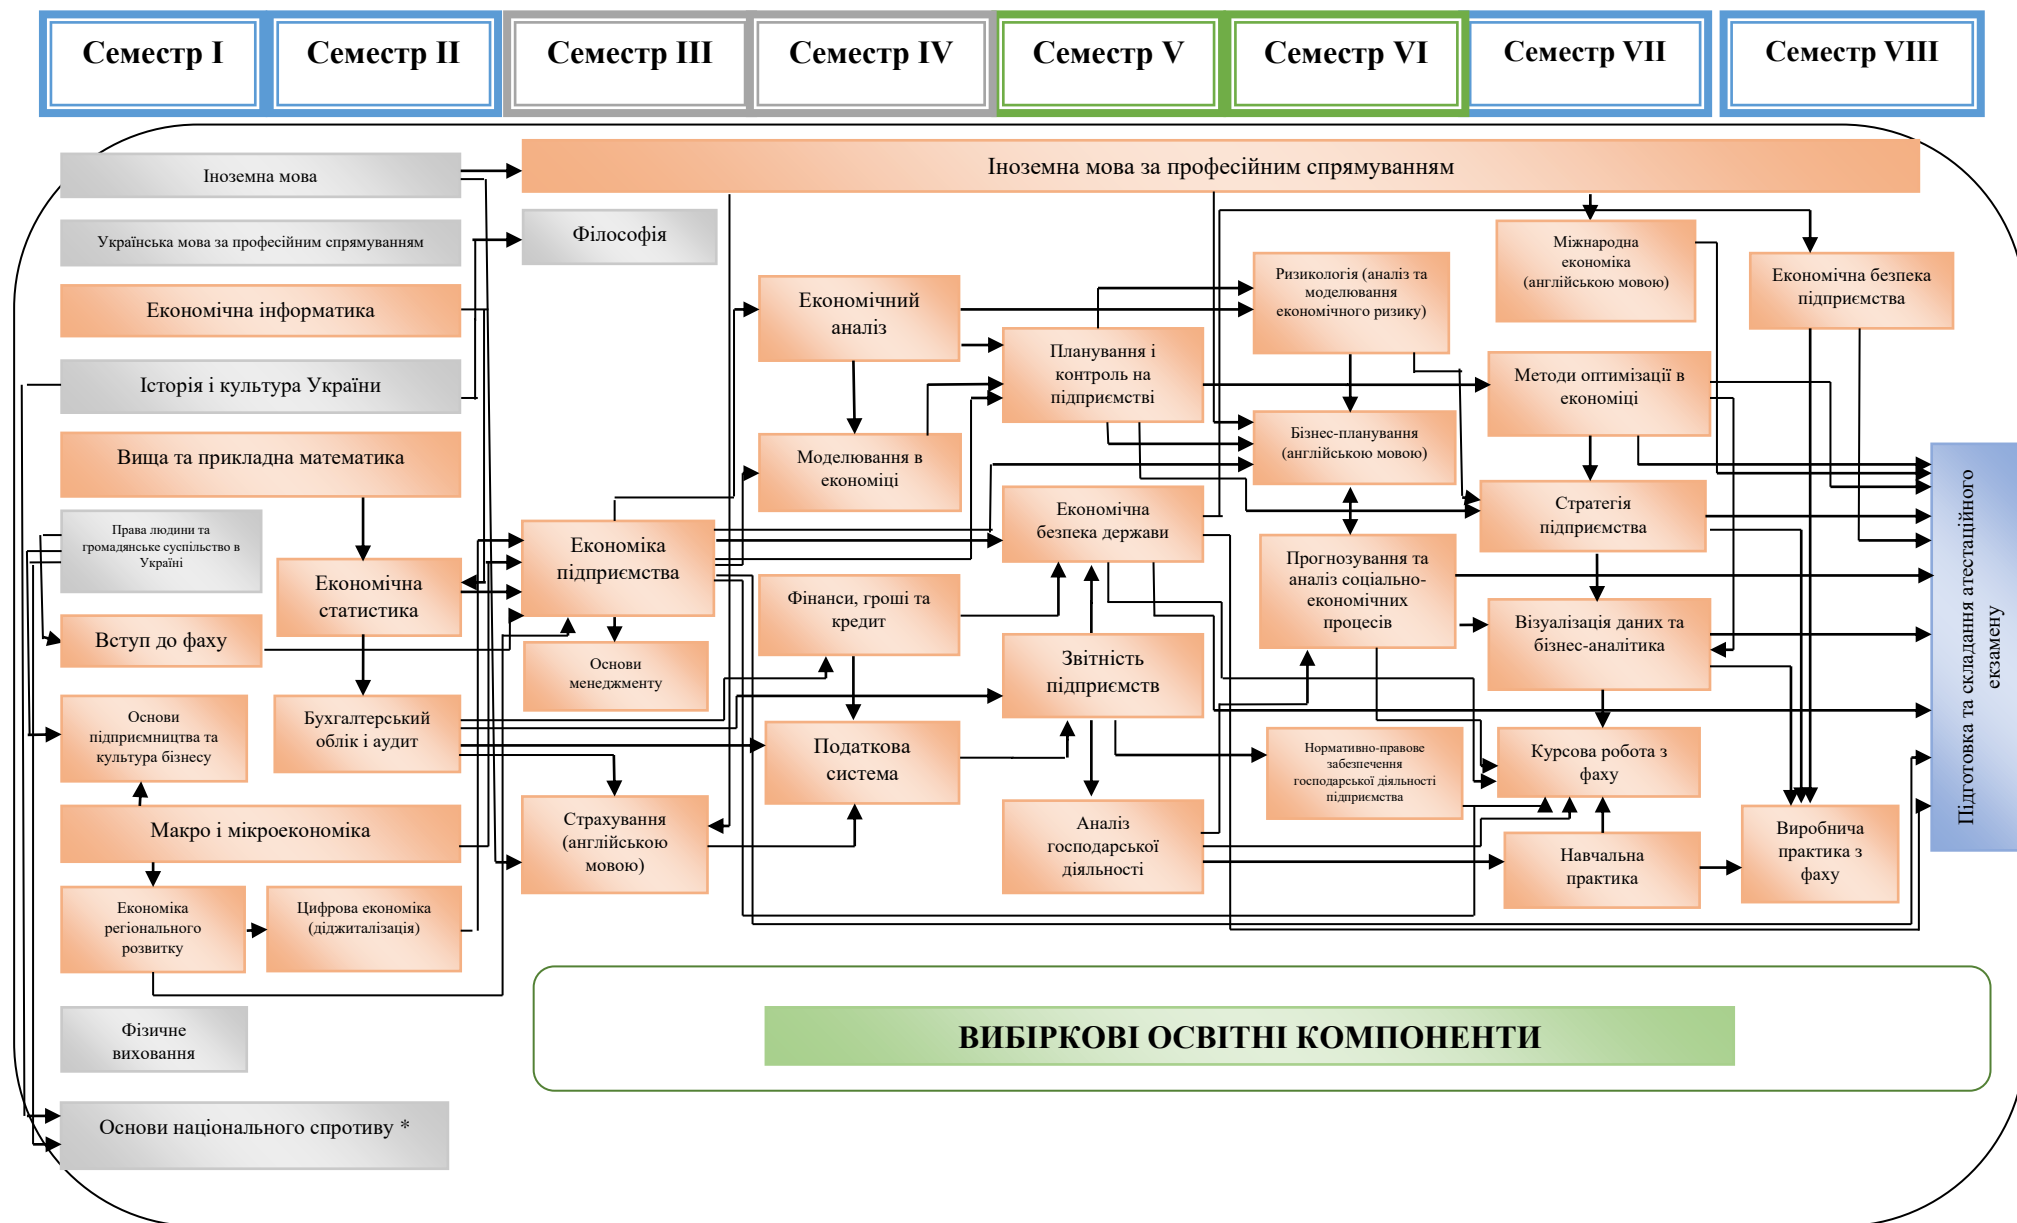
Семестр I
Семестр II
Семестр III
Семестр IV
Семестр V
Семестр VI
Семестр VII
Семестр VIII

Іноземна мова
Іноземна мова за професійним спрямуванням
Українська мова за професійним спрямуванням
Філософія
Економічна інформатика
Історія і культура України
Вища та прикладна математика
Права людини та громадянське суспільство в Україні
Вступ до фаху
Основи підприємництва та культура бізнесу
Макро і мікроекономіка
Економіка регіонального розвитку
Цифрова економіка (діджиталізація)
Фізичне виховання
Основи національного спротиву *
Економічна статистика
Бухгалтерський облік і аудит
Економіка підприємства
Основи менеджменту
Страхування (англійською мовою)
Економічний аналіз
Моделювання в економіці
Фінанси, гроші та кредит
Податкова система
Планування і контроль на підприємстві
Економічна безпека держави
Звітність підприємств
Аналіз господарської діяльності
Ризикологія (аналіз та моделювання економічного ризику)
Бізнес-планування (англійською мовою)
Прогнозування та аналіз соціально-економічних процесів
Нормативно-правове забезпечення господарської діяльності підприємства
Міжнародна економіка (англійською мовою)
Методи оптимізації в економіці
Стратегія підприємства
Візуалізація даних та бізнес-аналітика
Курсова робота з фаху
Навчальна практика
Економічна безпека підприємства
Виробнича практика з фаху
Підготовка та складання атестаційного екзамену

ВИБІРКОВІ ОСВІТНІ КОМПОНЕНТИ